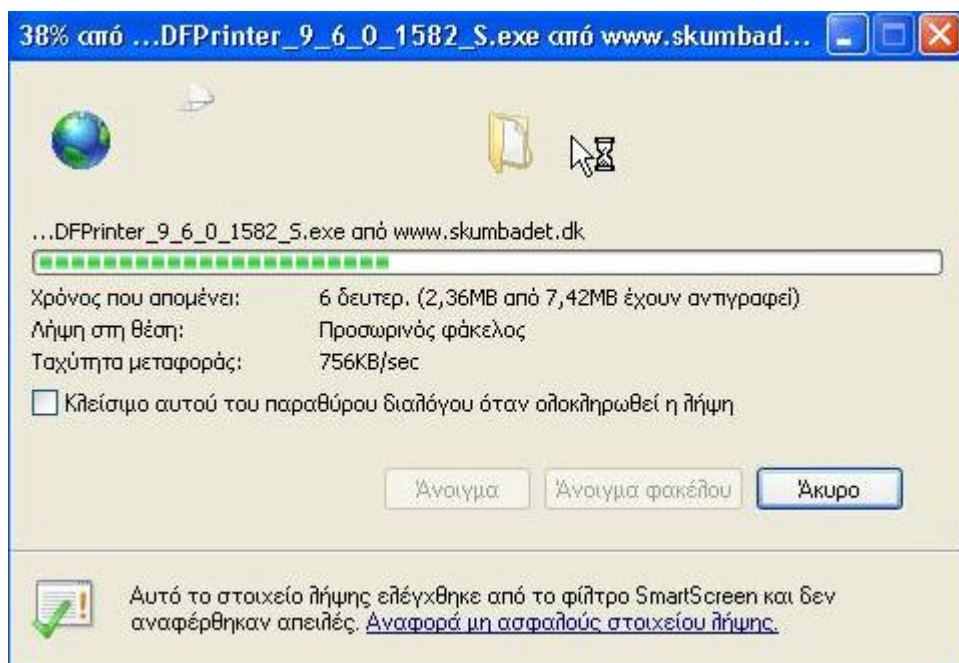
38% από ...DFPrinter_9_6_0_1582_S.exe από www.skumbad...

...DFPrinter_9_6_0_1582_S.exe από www.skumbadet.dk

| | |
|---|---|
| Χρόνος που απομένει: | 6 δευτερ. (2,36MB από 7,42MB έχουν αντιγραφεί) |
| Λήψη στη θέση: | Προσωρινός φάκελος |
| Ταχύτητα μεταφοράς: | 756KB/sec |

Κλείσιμο αυτού του παραθύρου διαλόγου όταν ολοκληρωθεί η λήψη

Άνοιγμα | Άνοιγμα φακέλου | Άκυρο

Αυτό το στοιχείο λήψης ελέγχθηκε από το φίλτρο SmartScreen και δεν αναφέρθηκαν απειλές. Αναφορά μη ασφαλούς στοιχείου λήψης.